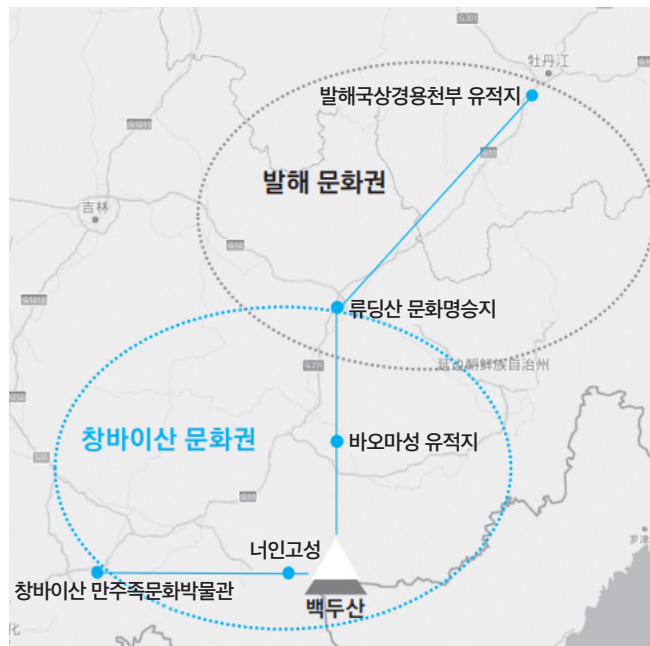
G301

牡丹江

발해국상경용천부 유적지

G1211

발해 문화권

G11

吉林

G12

G1212

류딩산 문화명승지

延边朝鲜族自治州

G1212

S211

창바이산 문화권

바오마성 유적지

G11

너인고성

창바이산 만주족문화박물관

백두산